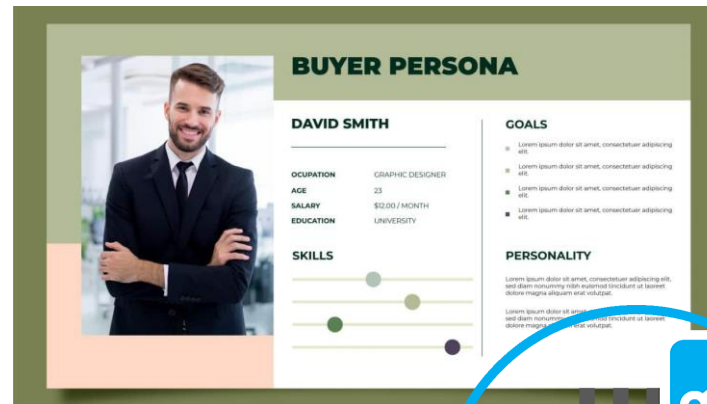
BUYER PERSONA

DAVID SMITH

OCUPATION GRAPHIC DESIGNER
AGE 23
SALARY $12.00 / MONTH
EDUCATION UNIVERSITY

SKILLS

GOALS

Lorem ipsum dolor sit amet, consectetuer adipiscing elit.

Lorem ipsum dolor sit amet, consectetuer adipiscing elit.

Lorem ipsum dolor sit amet, consectetuer adipiscing elit.

Lorem ipsum dolor sit amet, consectetuer adipiscing elit.

PERSONALITY

Lorem ipsum dolor sit amet, consectetuer adipiscing elit, sed diam nonummy nibh euismod tincidunt ut laoreet dolore magna aliquam erat volutpat.

Lorem ipsum dolor sit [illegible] nibh euismod tincidunt ut laoreet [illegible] erat volutpat.